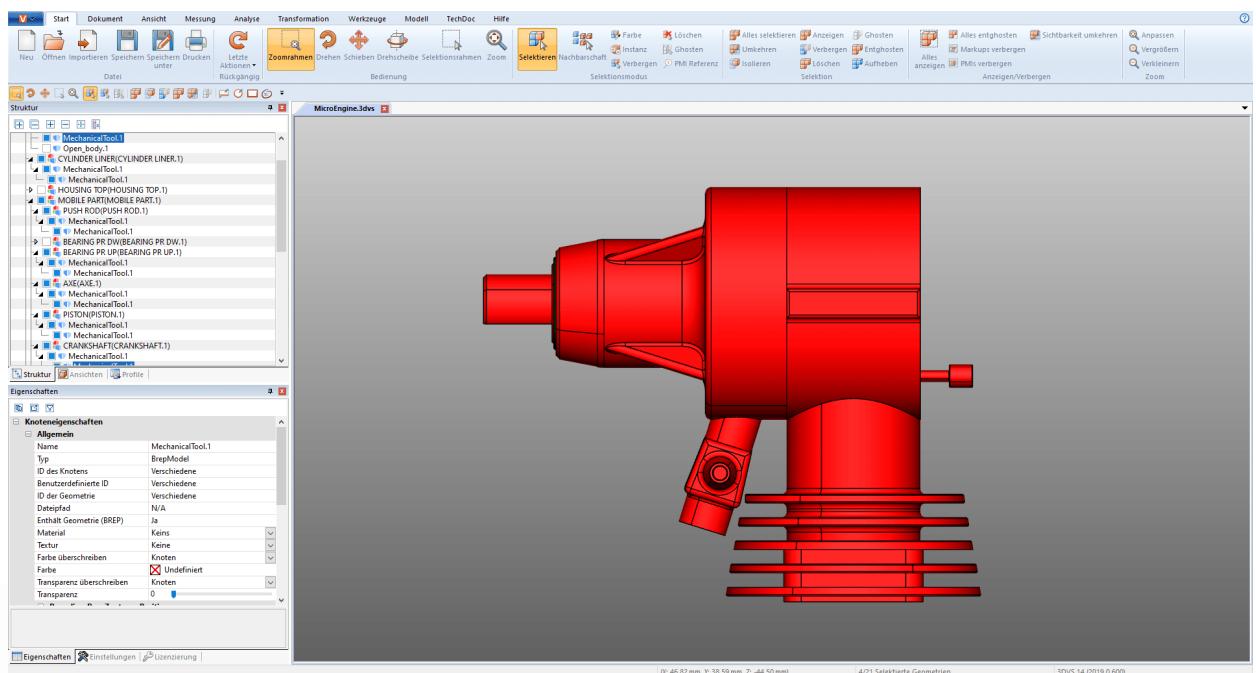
Start Dokument Ansicht Messung Analyse Transformation Werkzeuge Modell TechDoc Hilfe

Neu Öffnen Importieren Speichern Speichern unter Drucken
Datei
Letzte Aktionen
Rückgängig
Zoomrahmen Drehen Schieben Drehscheibe Selektionsrahmen Zoom
Bedienung
Selektieren Nachbarschaft
Farbe Instanz Verbergen Löschen Ghosten PMI Referenz
Selektionsmodus
Alles selektieren Umkehren Isolieren Anzeigen Verbergen Löschen Ghosten Entghosten Aufheben
Selektion
Alles anzeigen Alles entghosten Markups verbergen PMIs verbergen Sichtbarkeit umkehren
Anzeigen/Verbergen
Anpassen Vergrößern Verkleinern
Zoom

Struktur
MechanicalTool.1
Open_body.1
CYLINDER LINER(CYLINDER LINER.1)
MechanicalTool.1
MechanicalTool.1
HOUSING TOP(HOUSING TOP.1)
MOBILE PART(MOBILE PART.1)
PUSH ROD(PUSH ROD.1)
MechanicalTool.1
MechanicalTool.1
BEARING PR DW(BEARING PR DW.1)
BEARING PR UP(BEARING PR UP.1)
MechanicalTool.1
MechanicalTool.1
AXE(AXE.1)
MechanicalTool.1
MechanicalTool.1
PISTON(PISTON.1)
MechanicalTool.1
MechanicalTool.1
CRANKSHAFT(CRANKSHAFT.1)
MechanicalTool.1
Struktur Ansichten Profile

Eigenschaften
Knoteneigenschaften
Allgemein

| | |
|---|---|
| Name | MechanicalTool.1 |
| Typ | BrepModel |
| ID des Knotens | Verschiedene |
| Benutzerdefinierte ID | Verschiedene |
| ID der Geometrie | Verschiedene |
| Dateipfad | N/A |
| Enthält Geometrie (BREP) | Ja |
| Material | Keins |
| Textur | Keine |
| Farbe überschreiben | Knoten |
| Farbe | Undefiniert |
| Transparenz überschreiben | Knoten |
| Transparenz | 0 |

Eigenschaften Einstellungen Lizenzierung

MicroEngine.3dvs

X: 46.82 mm Y: 38.59 mm Z: -44.50 mm 4/21 Selektierte Geometrien 3DVS 14 (2019.0.600)